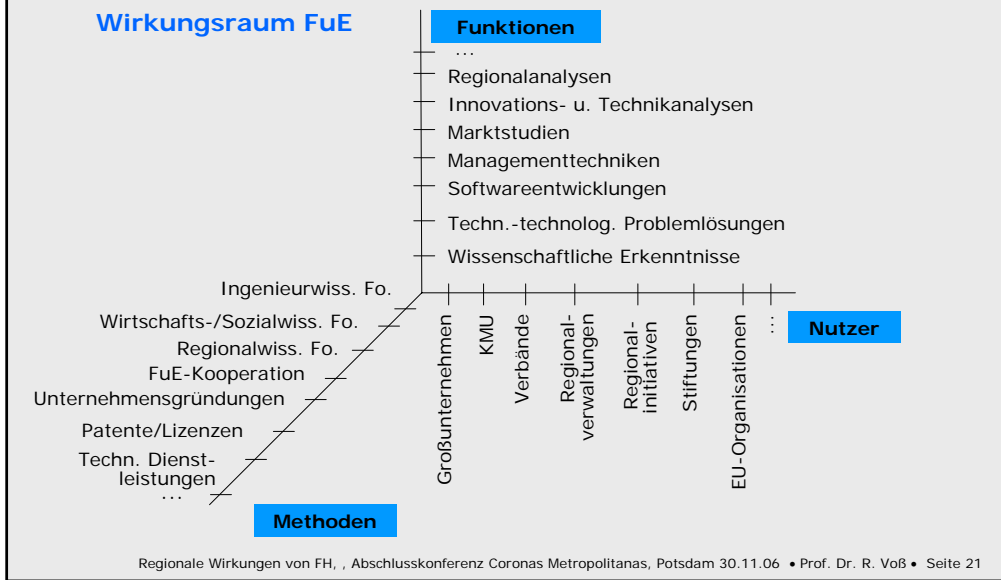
Wirkungsraum FuE

Funktionen

...
Regionalanalysen
Innovations- u. Technikanalysen
Marktstudien
Managementtechniken
Softwareentwicklungen
Techn.-technolog. Problemlösungen
Wissenschaftliche Erkenntnisse

Ingenieurwiss. Fo.
Wirtschafts-/Sozialwiss. Fo.
Regionalwiss. Fo.
FuE-Kooperation
Unternehmensgründungen
Patente/Lizenzen
Techn. Dienstleistungen
...

Methoden

Großunternehmen
KMU
Verbände
Regionalverwaltungen
Regionalinitiativen
Stiftungen
EU-Organisationen
...

Nutzer

Regionale Wirkungen von FH, , Abschlusskonferenz Coronas Metropolitanas, Potsdam 30.11.06 • Prof. Dr. R. Voß • Seite 21